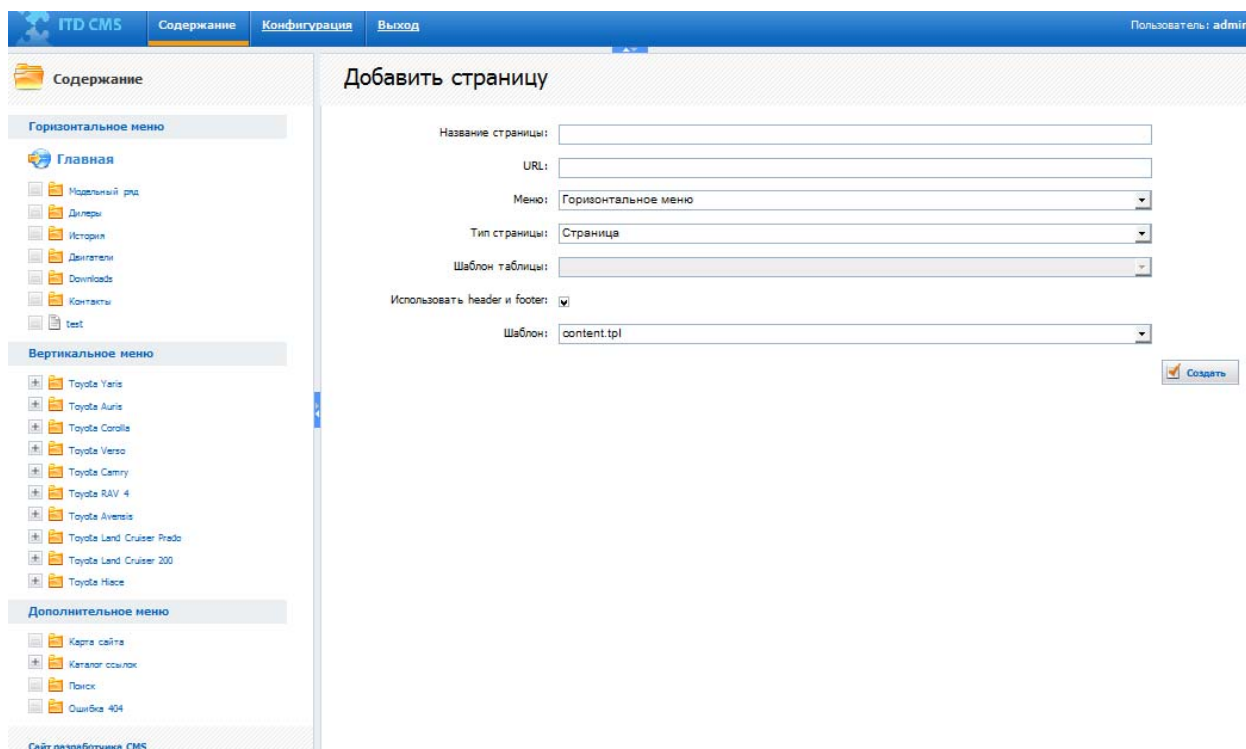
ITD CMS Содержание Конфигурация Выход Пользователь: admi

Содержание

Горизонтальное меню

Главная

Модельный ряд
Дилеры
История
Двигатели
Downloads
Контакты
test

Вертикальное меню

Toyota Yaris
Toyota Auris
Toyota Corolla
Toyota Verso
Toyota Camry
Toyota RAV 4
Toyota Avensis
Toyota Land Cruiser Prado
Toyota Land Cruiser 200
Toyota Hiace

Дополнительное меню

Карта сайта
Каталог ссылок
Поиск
Ошибка 404

Сайт разработчика CMS

Добавить страницу

Название страницы:

URL:

Меню: Горизонтальное меню

Тип страницы: Страница

Шаблон таблицы:

Использовать header и footer:

Шаблон: content.tpl

Создать